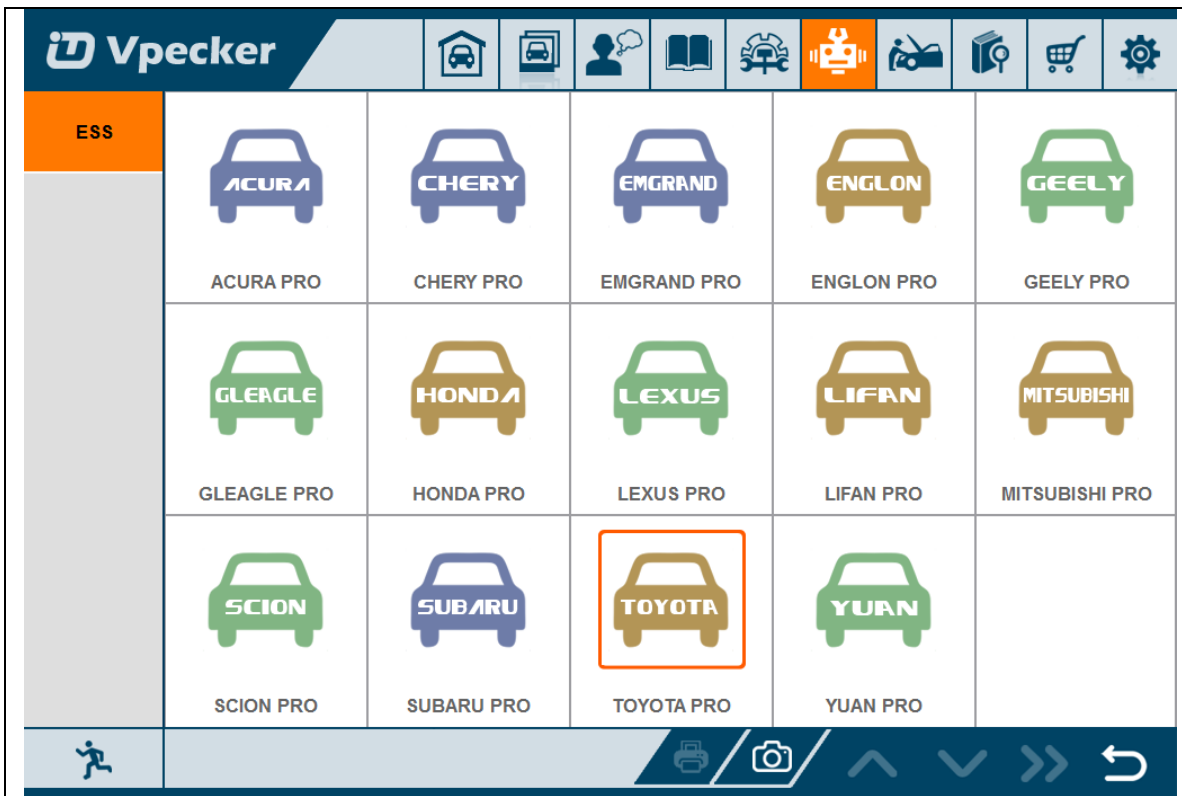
Vpecker

ESS

ACURA
ACURA PRO

CHERY
CHERY PRO

EMGRAND
EMGRAND PRO

ENGLON
ENGLON PRO

GEELY
GEELY PRO

GLEAGLE
GLEAGLE PRO

HONDA
HONDA PRO

LEXUS
LEXUS PRO

LIFAN
LIFAN PRO

MITSUBISHI
MITSUBISHI PRO

SCION
SCION PRO

SUBARU
SUBARU PRO

TOYOTA
TOYOTA PRO

YUAN
YUAN PRO